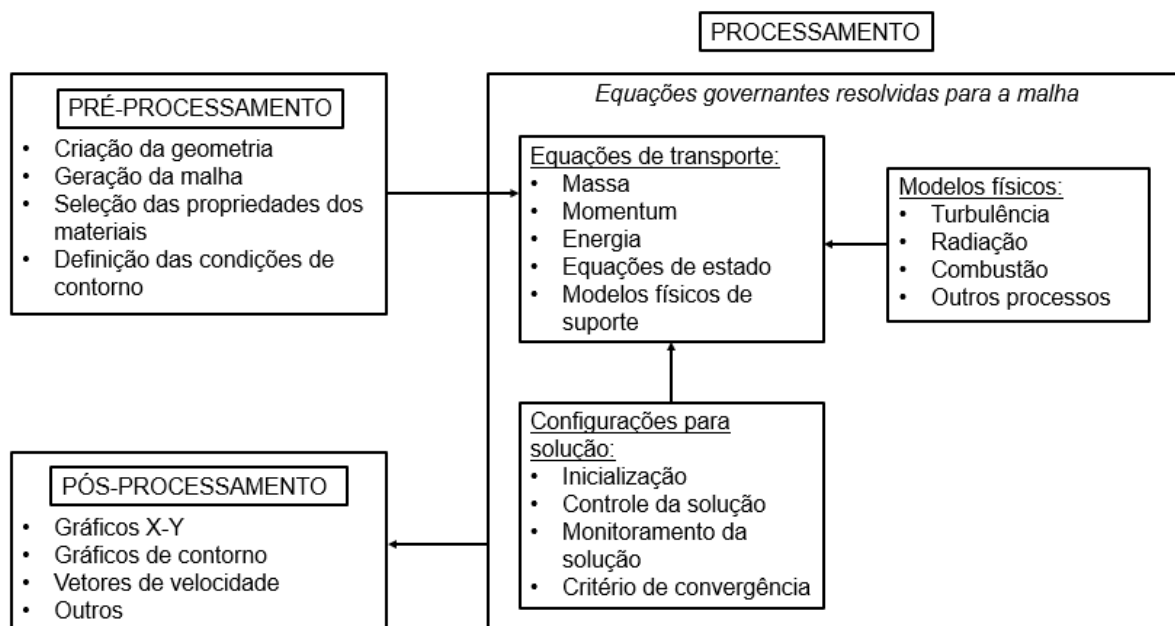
PROCESSAMENTO

PRÉ-PROCESSAMENTO
• Criação da geometria
• Geração da malha
• Seleção das propriedades dos materiais
• Definição das condições de contorno

Equações governantes resolvidas para a malha

Equações de transporte:
• Massa
• Momentum
• Energia
• Equações de estado
• Modelos físicos de suporte

Modelos físicos:
• Turbulência
• Radiação
• Combustão
• Outros processos

Configurações para solução:
• Inicialização
• Controle da solução
• Monitoramento da solução
• Critério de convergência

PÓS-PROCESSAMENTO
• Gráficos X-Y
• Gráficos de contorno
• Vetores de velocidade
• Outros